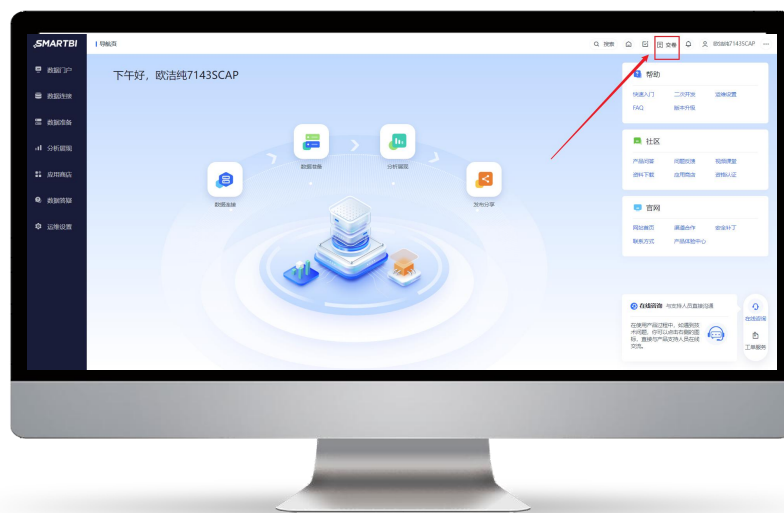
SMARTBI
导航页
搜索
文档
欧洁纯7143SCAP
数据门户
数据连接
数据准备
分析展现
应用商店
数据挖掘
运维设置
下午好，欧洁纯7143SCAP
数据准备
分析展现
数据连接
发布分享
帮助
快速入门
二次开发
运维设置
FAQ
版本升级
社区
产品问答
问题反馈
视频课堂
资料下载
应用商店
资格认证
官网
网站首页
渠道合作
微信补丁
联系方式
产品体验中心
在线咨询
与支持人员直接沟通
在使用产品过程中，如遇到技术问题，你可以点击右侧联系图标，直接与产品支持人员在线交流。
在线咨询
工单服务